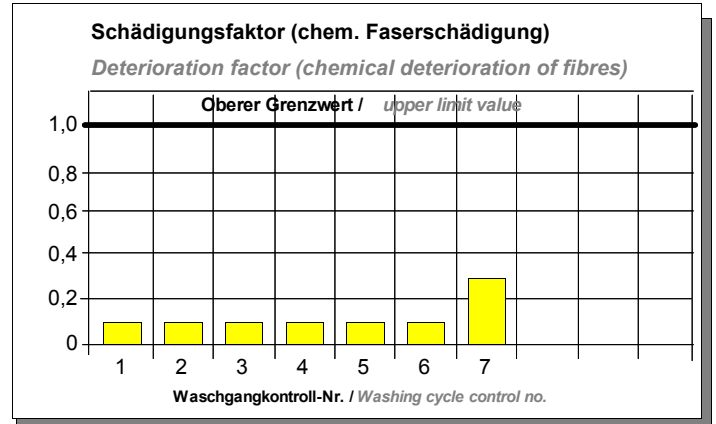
Schädigungsfaktor (chem. Faserschädigung)

Deterioration factor (chemical deterioration of fibres)

Oberer Grenzwert / upper limit value

1,0
0,8
0,6
0,4
0,2
0

1 2 3 4 5 6 7

Waschgangkontroll-Nr. / Washing cycle control no.